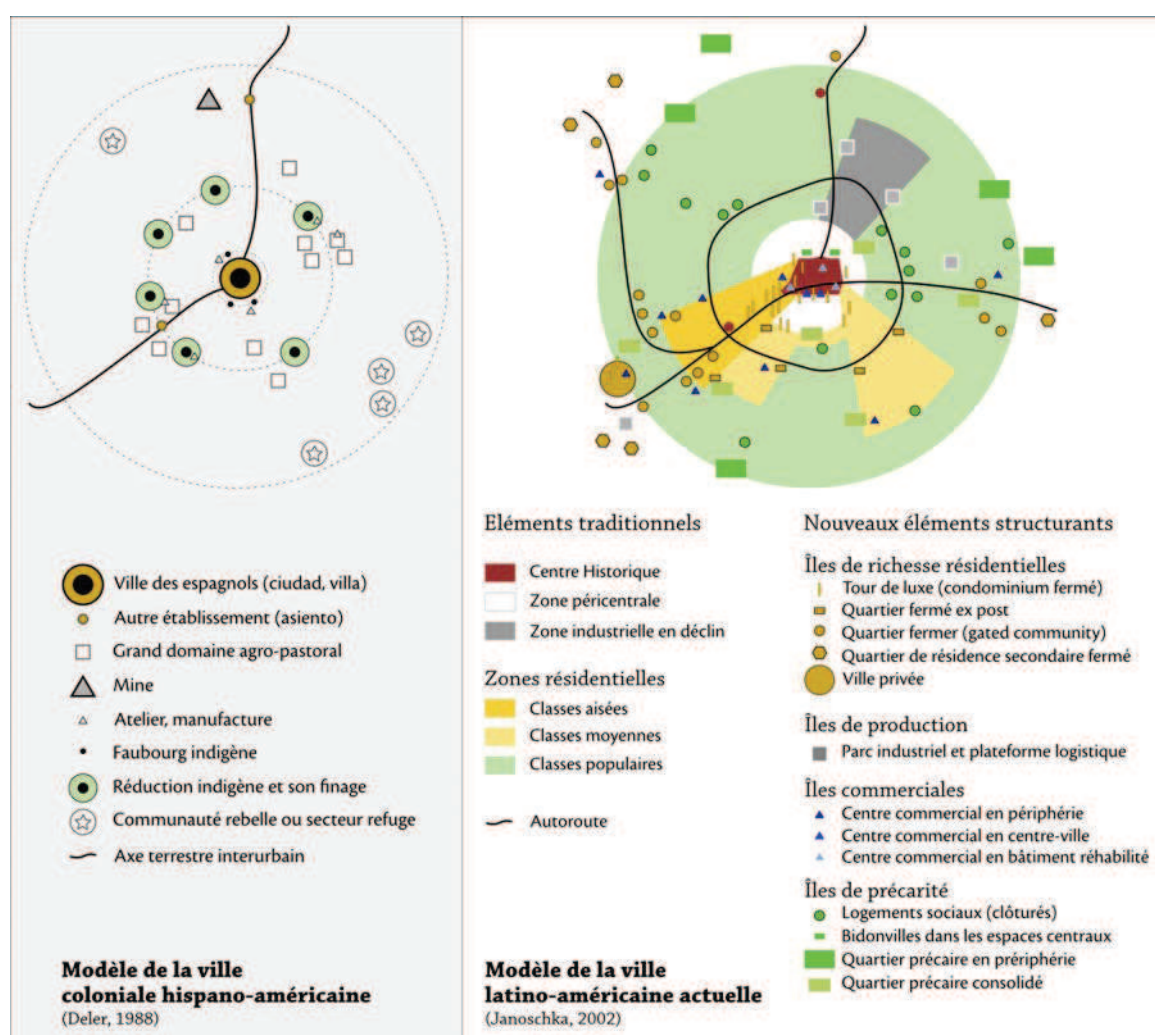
Ville des espagnols (ciudad, villa)
Autre établissement (asiento)
Grand domaine agro-pastoral
Mine
Atelier, manufacture
Faubourg indigène
Réduction indigène et son finage
Communauté rebelle ou secteur refuge
Axe terrestre interurbain

Modèle de la ville coloniale hispano-américaine
(Deler, 1988)

Eléments traditionnels
Centre Historique
Zone péricentrale
Zone industrielle en déclin

Zones résidentielles
Classes aisées
Classes moyennes
Classes populaires

Autoroute

Modèle de la ville latino-américaine actuelle
(Janoschka, 2002)

Nouveaux éléments structurants

Îles de richesse résidentielles
Tour de luxe (condominium fermé)
Quartier fermé ex post
Quartier fermer (gated community)
Quartier de résidence secondaire fermé
Ville privée

Îles de production
Parc industriel et plateforme logistique

Îles commerciales
Centre commercial en périphérie
Centre commercial en centre-ville
Centre commercial en bâtiment réhabilité

Îles de précarité
Logements sociaux (clôturés)
Bidonvilles dans les espaces centraux
Quartier précaire en périphérie
Quartier précaire consolidé